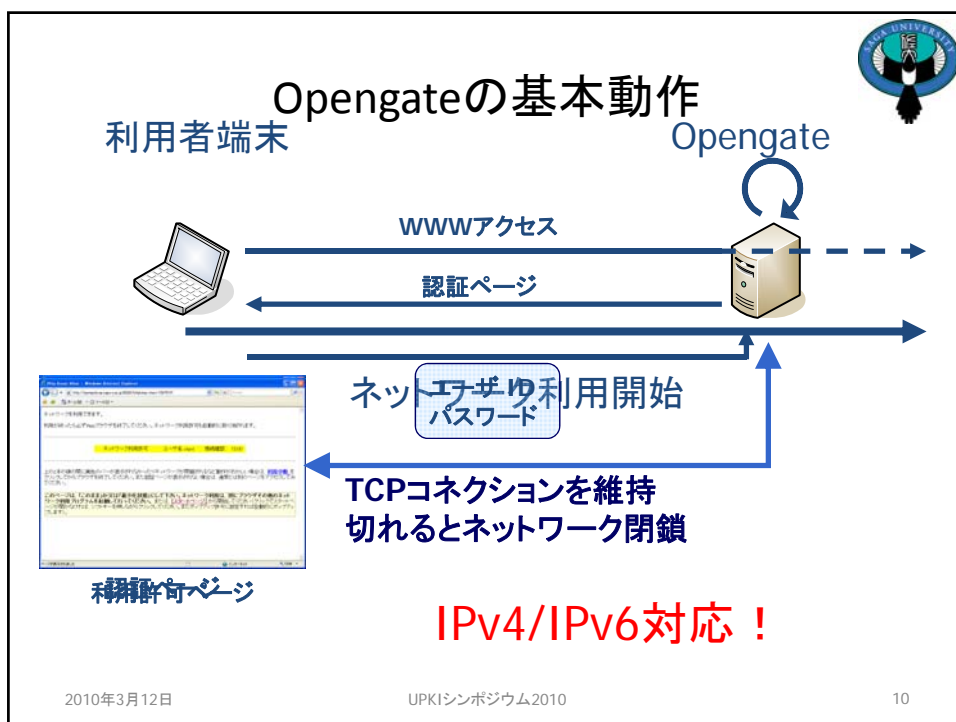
Opengateの基本動作

利用者端末

Opengate

WWWアクセス

認証ページ

ユーザID
パスワード

ネットワーク利用開始

TCPコネクションを維持
切れるとネットワーク閉鎖

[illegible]

IPv4/IPv6対応！

2010年3月12日

UPKIシンポジウム2010

10